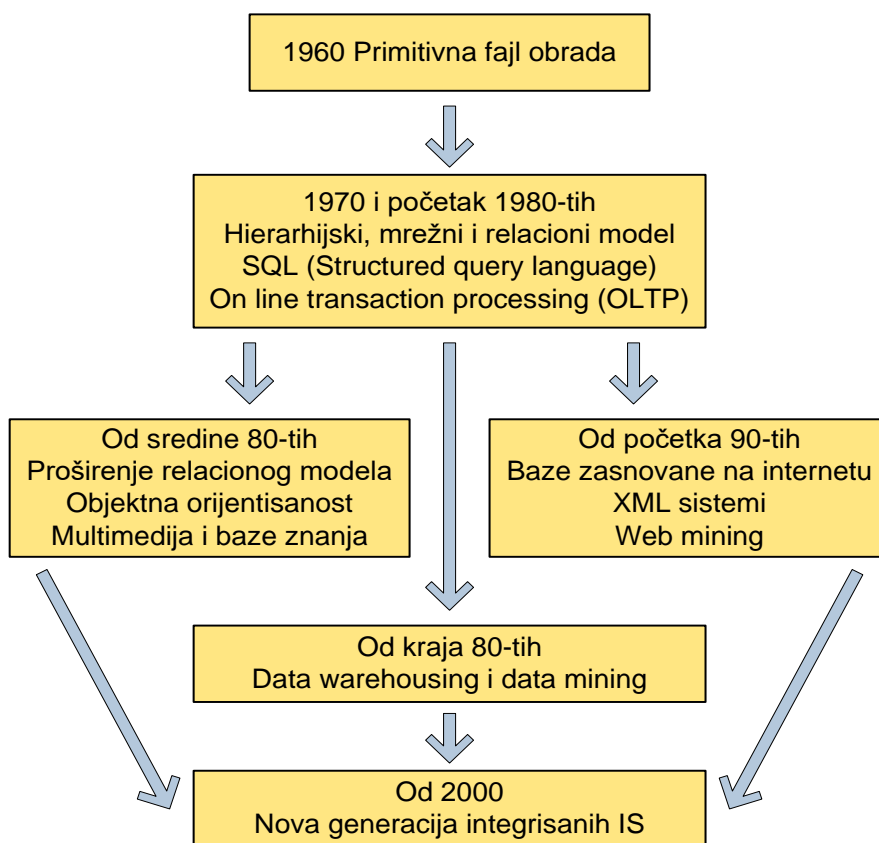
1960 Primitivna fajl obrada

1970 i početak 1980-tih
Hierarhijski, mrežni i relacioni model
SQL (Structured query language)
On line transaction processing (OLTP)

Od sredine 80-tih
Proširenje relacionog modela
Objektna orijentisanost
Multimedija i baze znanja

Od početka 90-tih
Baze zasnovane na internetu
XML sistemi
Web mining

Od kraja 80-tih
Data warehousing i data mining

Od 2000
Nova generacija integrisanih IS